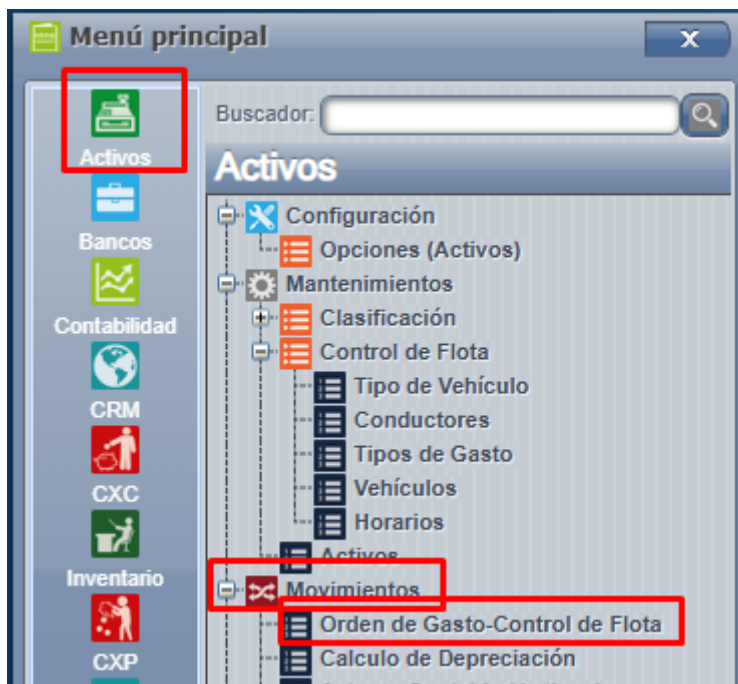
Menú principal

x

Activos
Bancos
Contabilidad
CRM
CXC
Inventario
CXP

Buscador:

Activos

Configuración
Opciones (Activos)
Mantenimientos
Clasificación
Control de Flota
Tipo de Vehículo
Conductores
Tipos de Gasto
Vehículos
Horarios
Activos
Movimientos
Orden de Gasto-Control de Flota
Calculo de Depreciación